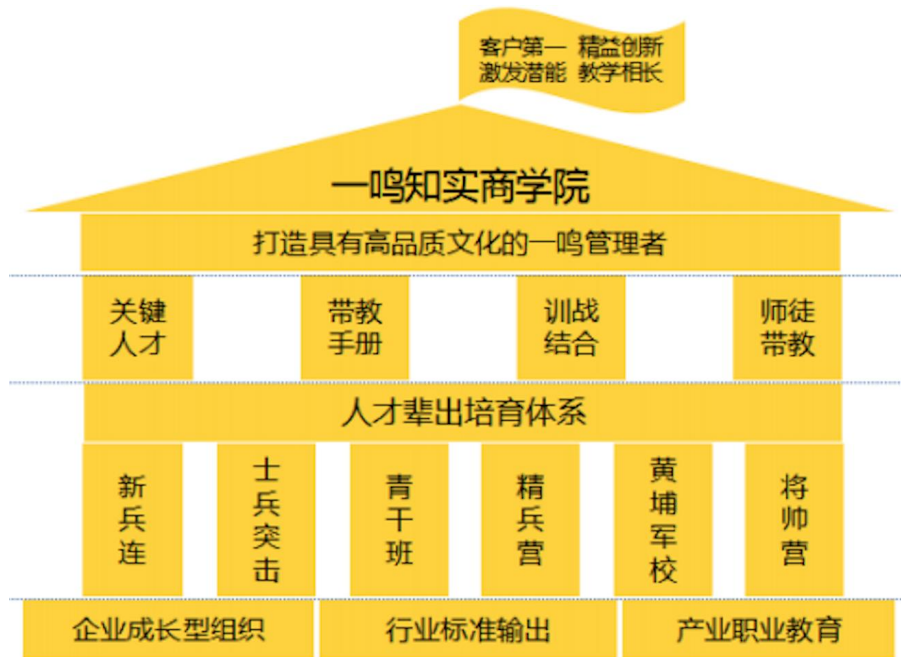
客户第一 精益创新
激发潜能 教学相长

一鸣知实商学院

打造具有高品质文化的一鸣管理者

关键人才

带教手册

训战结合

师徒带教

人才辈出培育体系

新兵连

士兵突击

青干班

精兵营

黄埔军校

将帅营

企业成长型组织

行业标准输出

产业职业教育